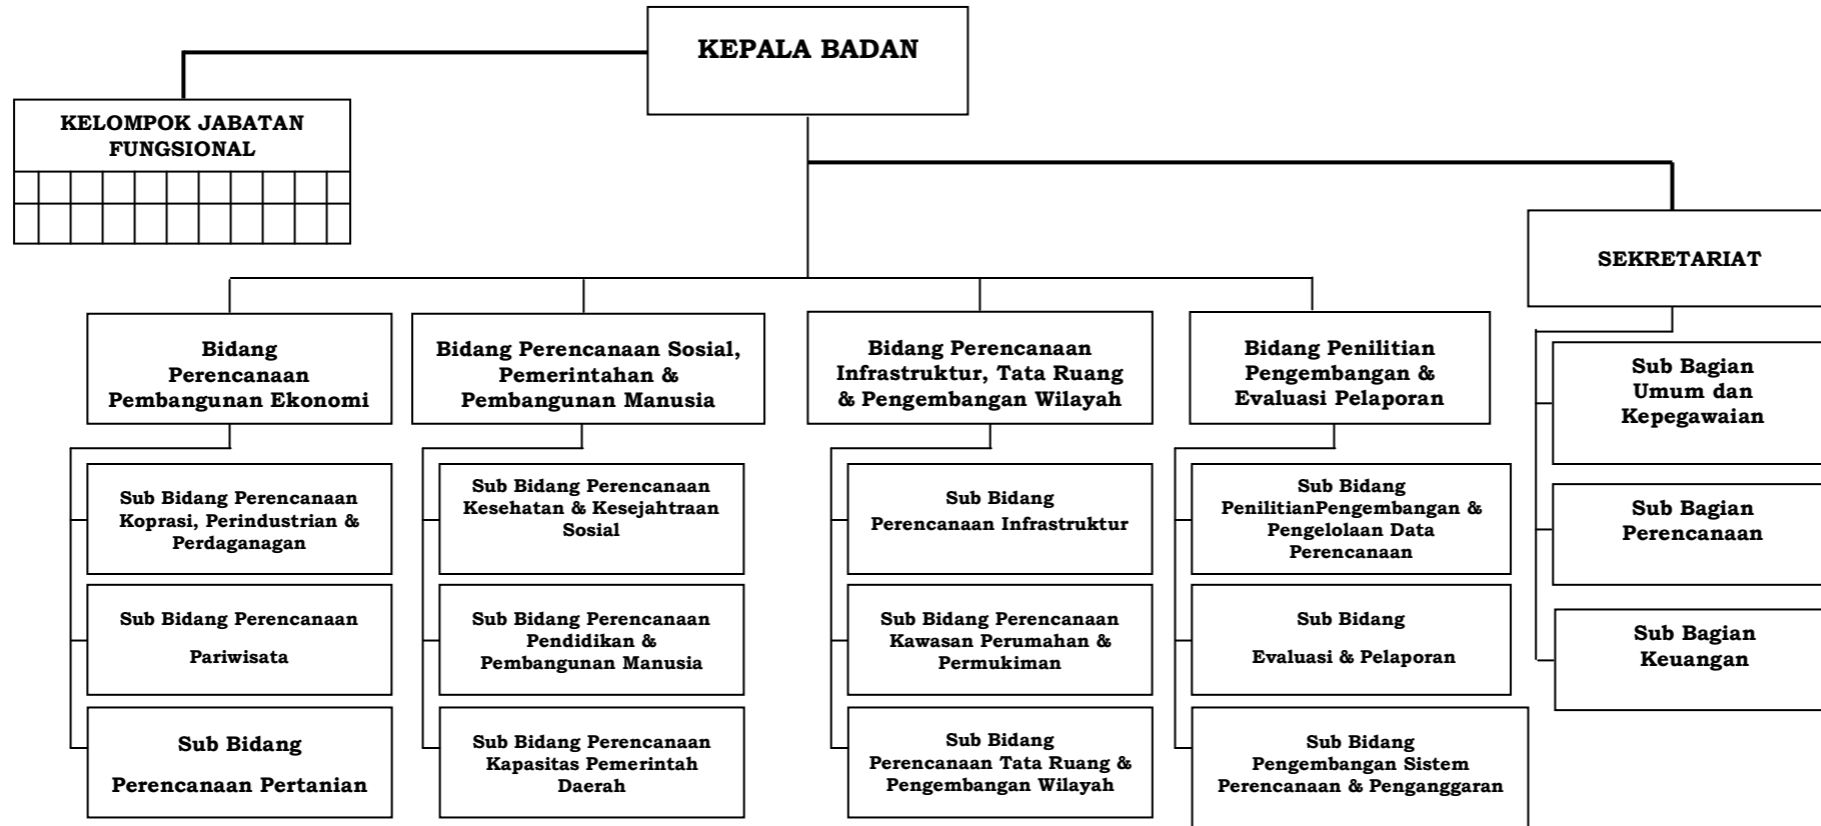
KEPALA BADAN

KELOMPOK JABATAN FUNGSIONAL

SEKRETARIAT

Bidang Perencanaan Pembangunan Ekonomi

Bidang Perencanaan Sosial, Pemerintahan & Pembangunan Manusia

Bidang Perencanaan Infrastruktur, Tata Ruang & Pengembangan Wilayah

Bidang Penilitian Pengembangan & Evaluasi Pelaporan

Sub Bagian Umum dan Kepegawaian

Sub Bidang Perencanaan Koprasi, Perindustrian & Perdaganagan

Sub Bidang Perencanaan Kesehatan & Kesejahtraan Sosial

Sub Bidang Perencanaan Infrastruktur

Sub Bidang PenilitianPengembangan & Pengelolaan Data Perencanaan

Sub Bagian Perencanaan

Sub Bidang Perencanaan Pariwisata

Sub Bidang Perencanaan Pendidikan & Pembangunan Manusia

Sub Bidang Perencanaan Kawasan Perumahan & Permukiman

Sub Bidang Evaluasi & Pelaporan

Sub Bagian Keuangan

Sub Bidang Perencanaan Pertanian

Sub Bidang Perencanaan Kapasitas Pemerintah Daerah

Sub Bidang Perencanaan Tata Ruang & Pengembangan Wilayah

Sub Bidang Pengembangan Sistem Perencanaan & Penganggaran